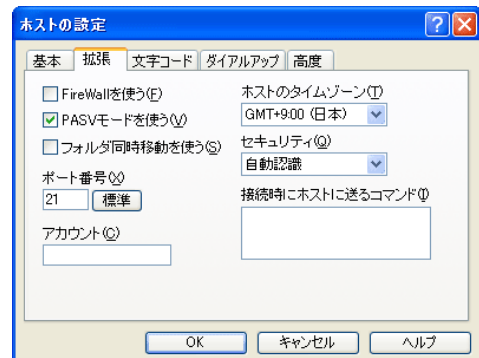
ホストの設定

基本 拡張 文字コード ダイアルアップ 高度

FireWallを使う(F)
PASVモードを使う(V)
フォルダ同時移動を使う(S)

ポート番号(X)
21 標準

アカウント(C)

ホストのタイムゾーン(T)
GMT+9:00 (日本)

セキュリティ(Q)
自動認識

接続時にホストに送るコマンド(I)

OK キャンセル ヘルプ